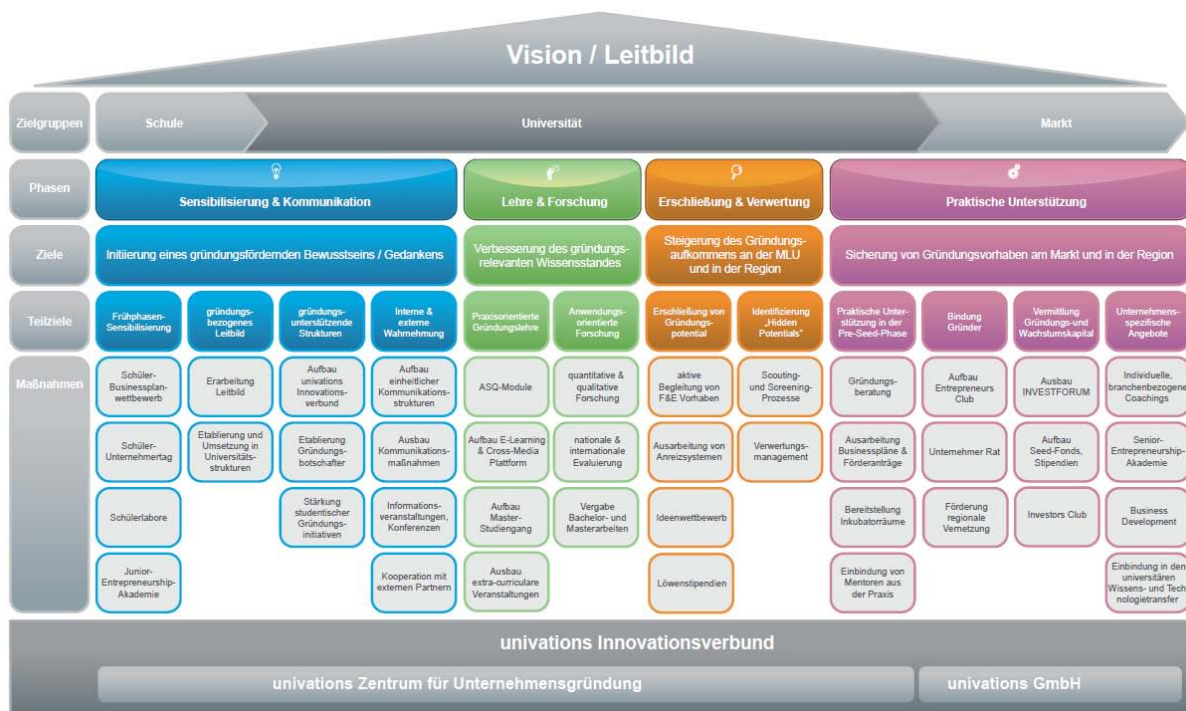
Vision / Leitbild

Zielgruppen
Schule
Universität
Markt

Phasen
Sensibilisierung & Kommunikation
Lehre & Forschung
Erschließung & Verwertung
Praktische Unterstützung

Ziele
Initiierung eines gründungsfördernden Bewusstseins / Gedankens
Verbesserung des gründungsrelevanten Wissensstandes
Steigerung des Gründungsaufkommens an der MLU und in der Region
Sicherung von Gründungsvorhaben am Markt und in der Region

Teilziele
Frühphasen-Sensibilisierung
gründungsbezogenes Leitbild
gründungsunterstützende Strukturen
Interne & externe Wahrnehmung
Praxisorientierte Gründungslehre
Anwendungsorientierte Forschung
Erschließung von Gründungspotential
Identifizierung „Hidden Potentials"
Praktische Unterstützung in der Pre-Seed-Phase
Bindung Gründer
Vermittlung Gründungs-und Wachstumskapital
Unternehmensspezifische Angebote

Maßnahmen
Schüler-Businessplanwettbewerb
Schüler-Unternehmertag
Schülerlabore
Junior-Entrepreneurship-Akademie
Erarbeitung Leitbild
Etablierung und Umsetzung in Universitätsstrukturen
Aufbau univations Innovationsverbund
Etablierung Gründungsbotschafter
Stärkung studentischer Gründungsinitiativen
Aufbau einheitlicher Kommunikationsstrukturen
Ausbau Kommunikationsmaßnahmen
Informationsveranstaltungen, Konferenzen
Kooperation mit externen Partnern
ASQ-Module
Aufbau E-Learning & Cross-Media Plattform
Aufbau Master-Studiengang
Ausbau extra-curriculare Veranstaltungen
quantitative & qualitative Forschung
nationale & internationale Evaluierung
Vergabe Bachelor- und Masterarbeiten
aktive Begleitung von F&E Vorhaben
Ausarbeitung von Anreizsystemen
Ideenwettbewerb
Löwenstipendien
Scouting- und Screening-Prozesse
Verwertungsmanagement
Gründungsberatung
Ausarbeitung Businesspläne & Förderanträge
Bereitstellung Inkubatorräume
Einbindung von Mentoren aus der Praxis
Aufbau Entrepreneurs Club
Unternehmer Rat
Förderung regionale Vernetzung
Ausbau INVESTFORUM
Aufbau Seed-Fonds, Stipendien
Investors Club
Individuelle, branchenbezogene Coachings
Senior-Entrepreneurship-Akademie
Business Development
Einbindung in den universitären Wissens- und Technologietransfer

univations Innovationsverbund
univations Zentrum für Unternehmensgründung
univations GmbH